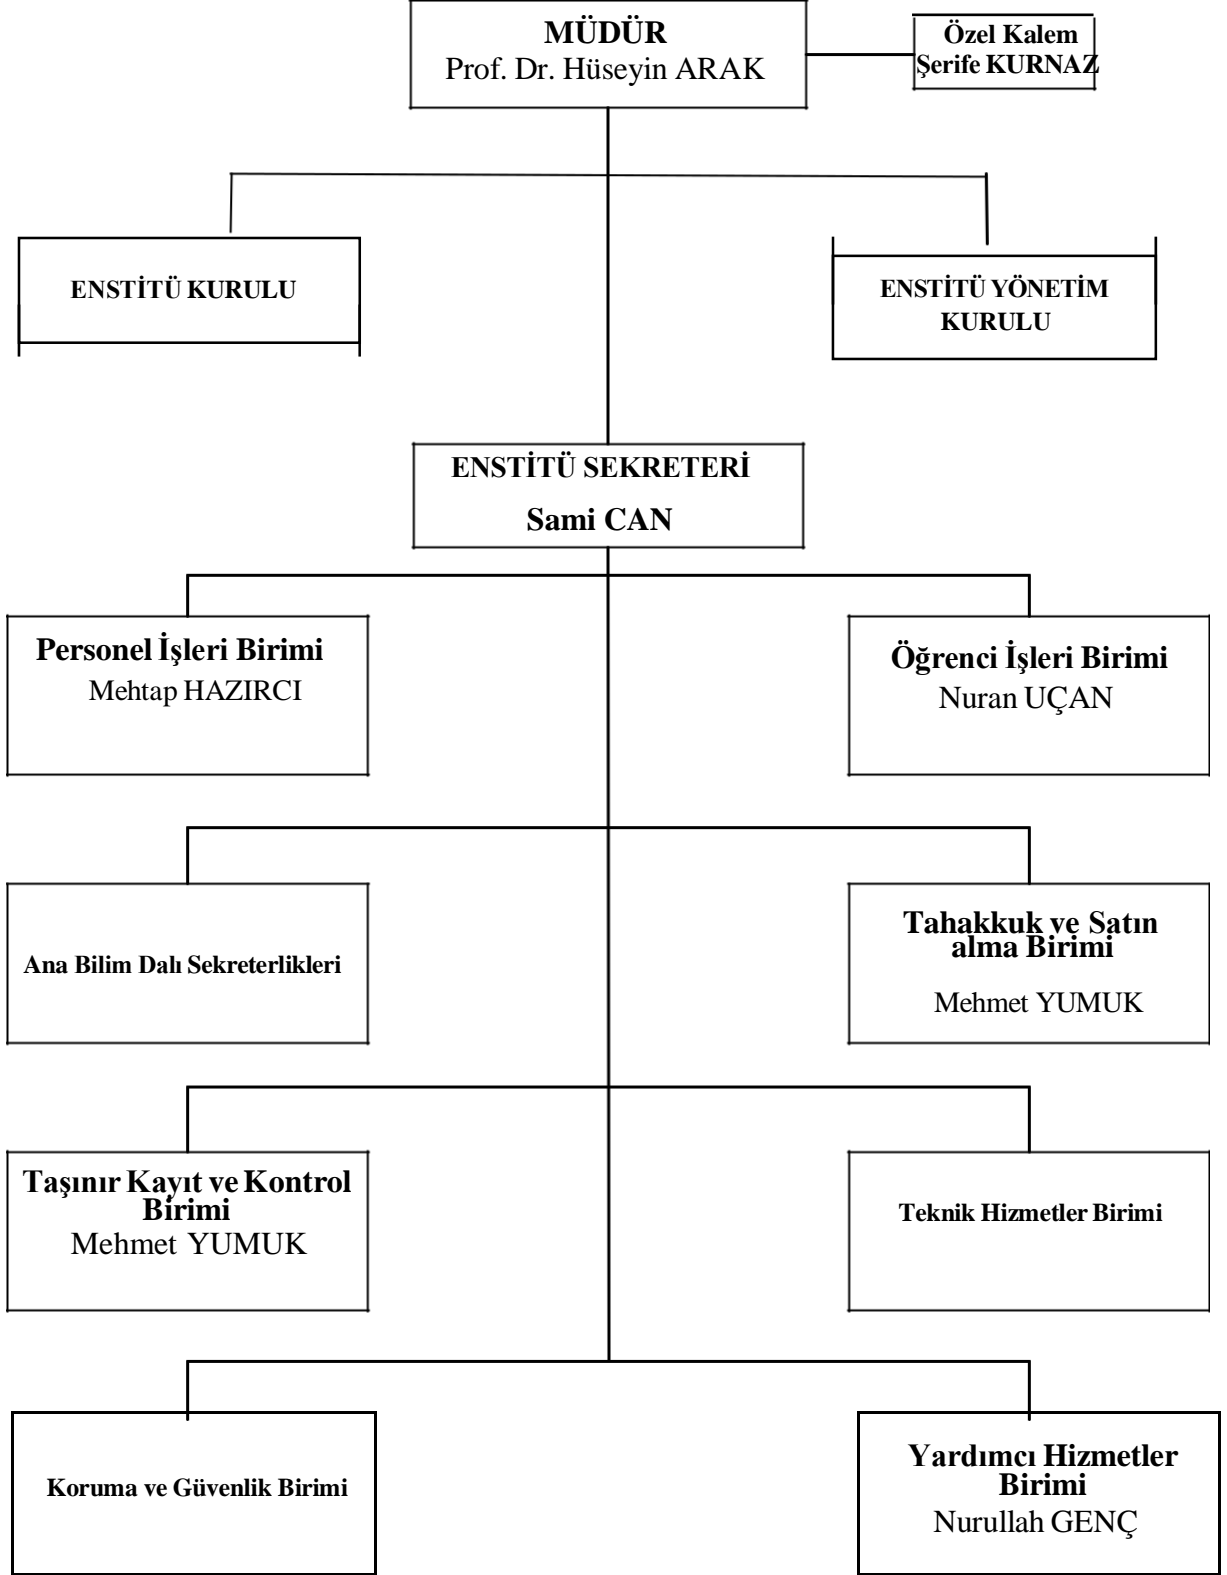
MÜDÜR
Prof. Dr. Hüseyin ARAK

Özel Kalem
Şerife KURNAZ

ENSTİTÜ KURULU

ENSTİTÜ YÖNETİM KURULU

ENSTİTÜ SEKRETERİ
Sami CAN

Personel İşleri Birimi
Mehtap HAZIRCI

Öğrenci İşleri Birimi
Nuran UÇAN

Ana Bilim Dalı Sekreterlikleri

Tahakkuk ve Satın alma Birimi
Mehmet YUMUK

Taşınır Kayıt ve Kontrol Birimi
Mehmet YUMUK

Teknik Hizmetler Birimi

Koruma ve Güvenlik Birimi

Yardımcı Hizmetler Birimi
Nurullah GENÇ